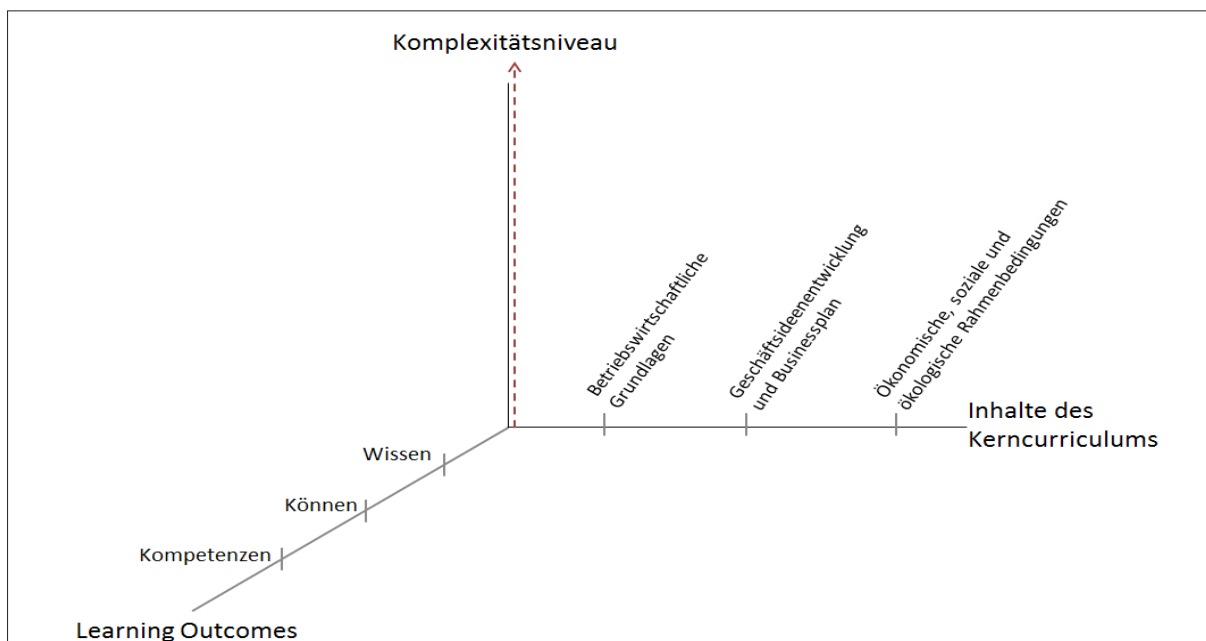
Komplexitätsniveau

Betriebswirtschaftliche Grundlagen

Geschäftsideenentwicklung und Businessplan

Ökonomische, soziale und ökologische Rahmenbedingungen

Inhalte des Kerncurriculums

Wissen

Können

Kompetenzen

Learning Outcomes